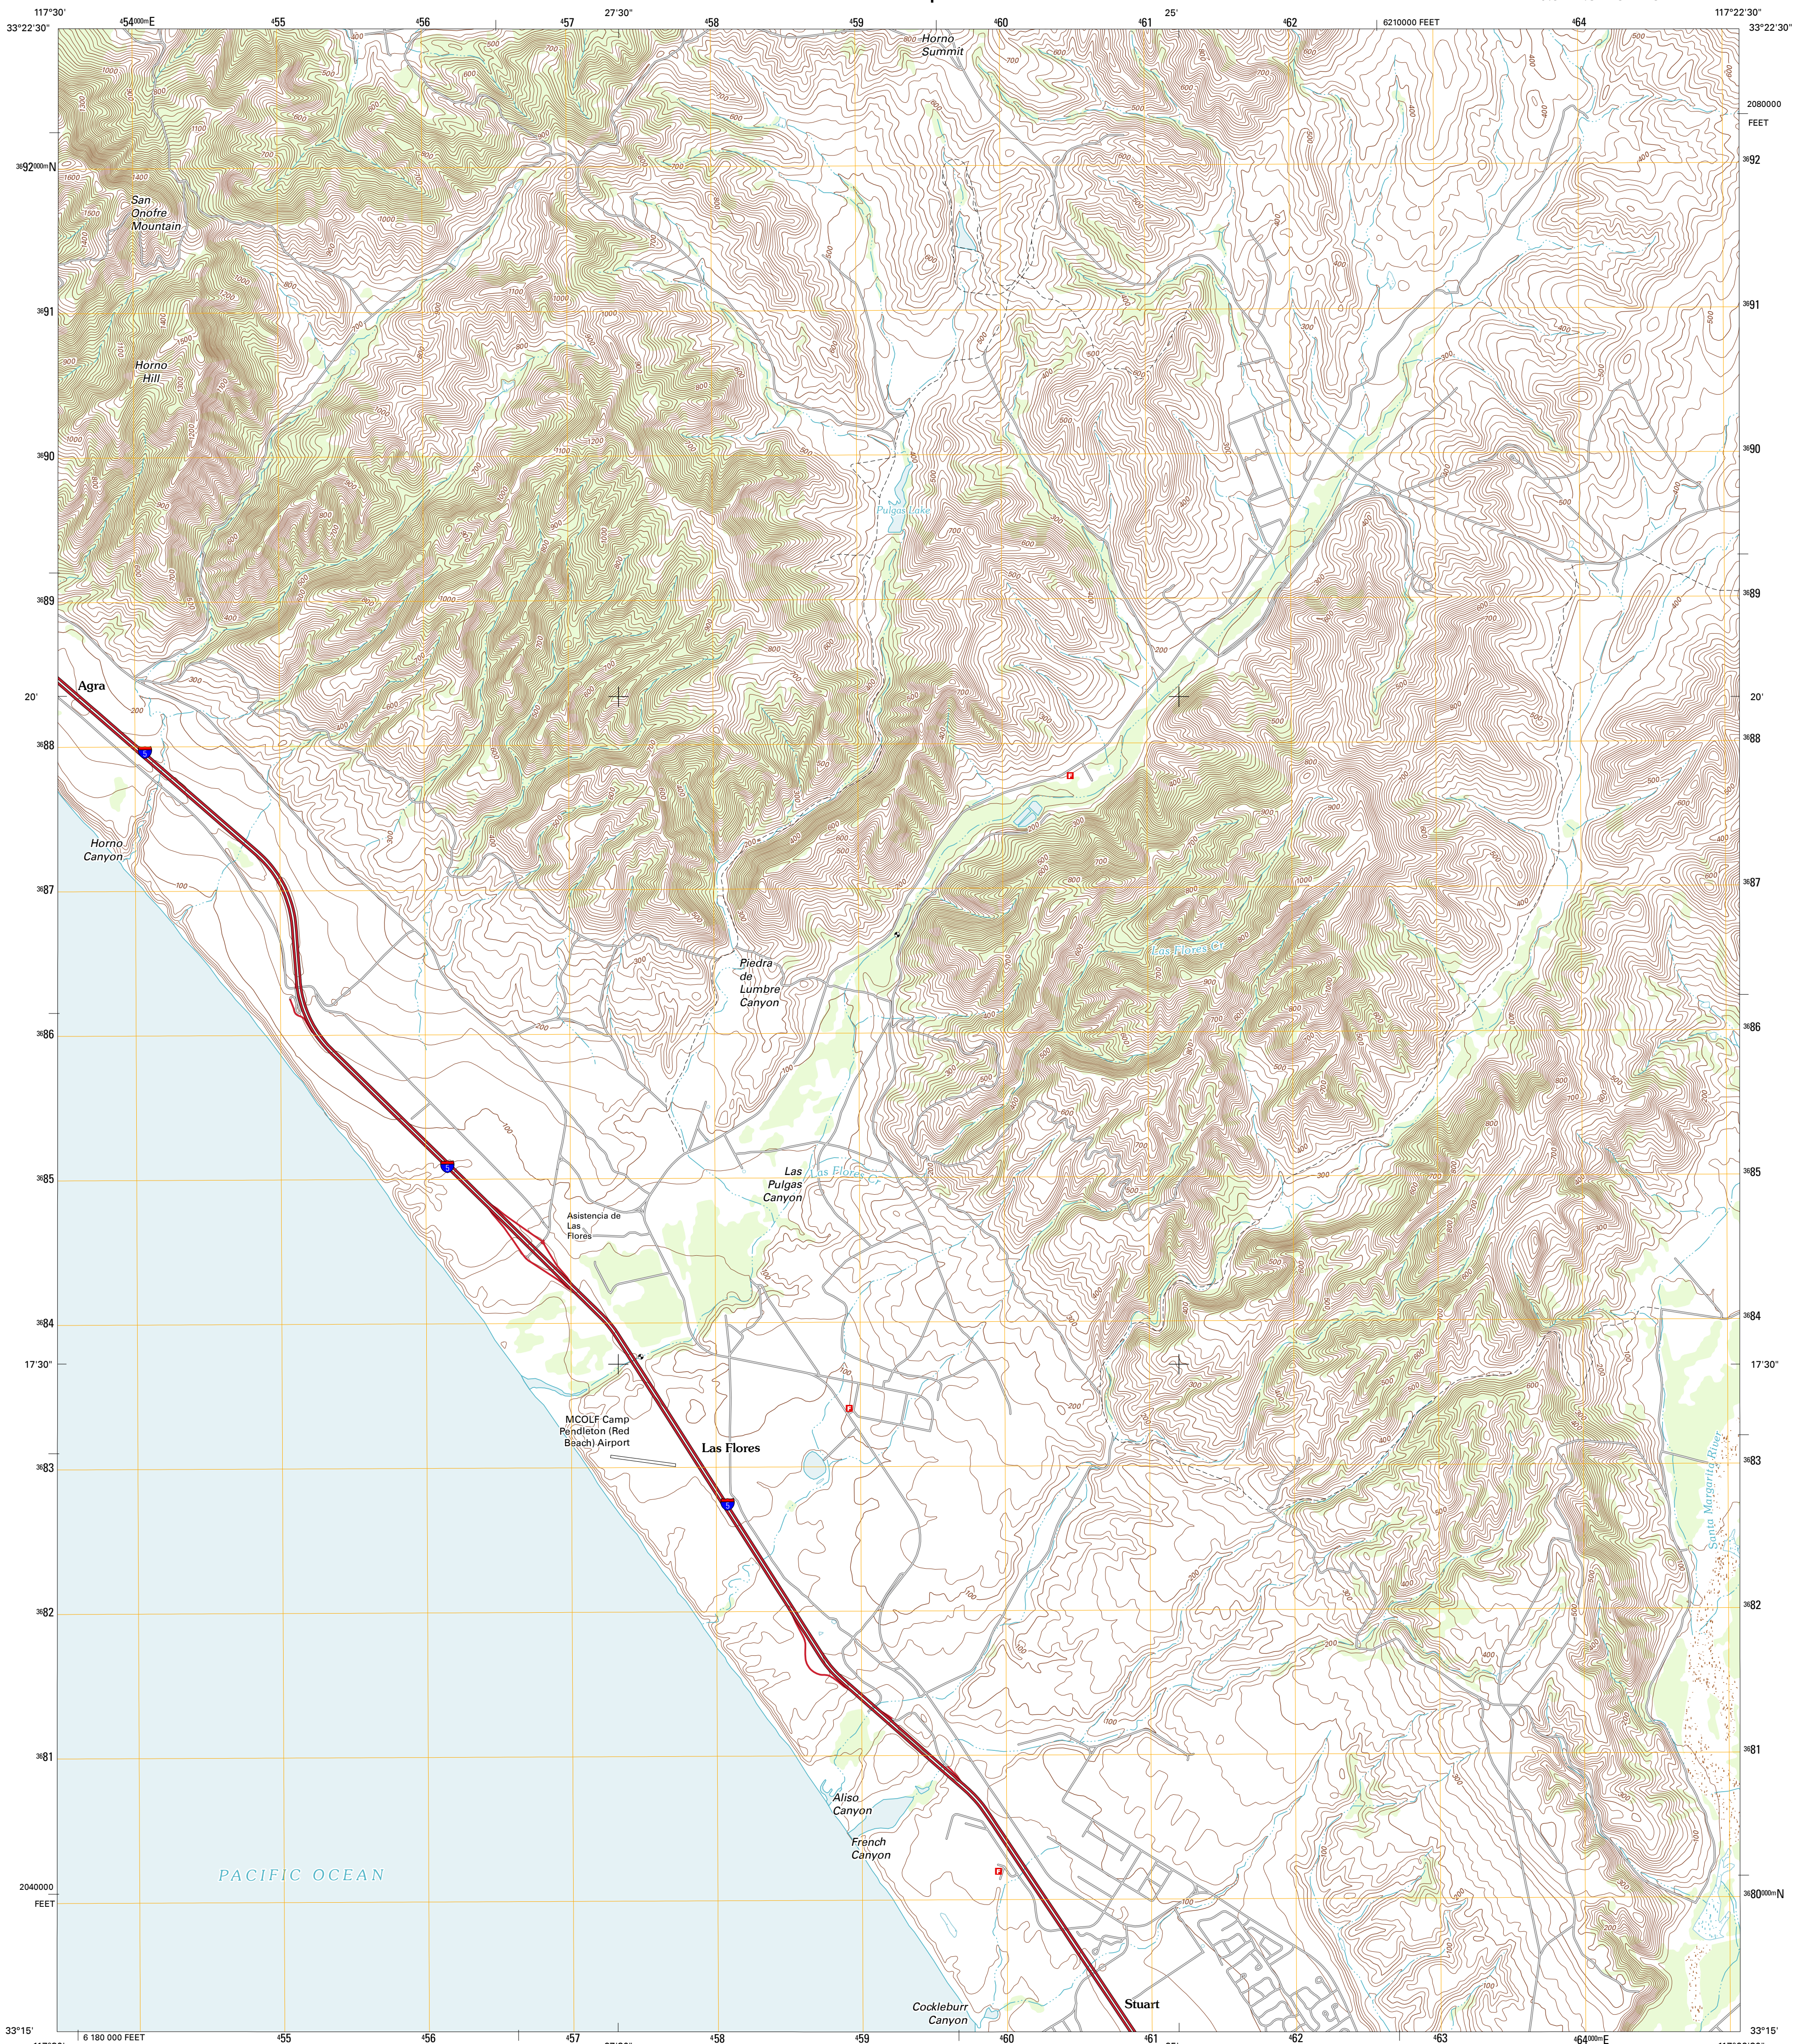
117°30'
33°22'30"
$^{4}54^{000m}$E
$^{4}55$
$^{4}56$
$^{4}57$
27'30"
$^{4}58$
$^{4}59$
$^{4}60$
$^{4}61$
25'
$^{4}62$
6210000 FEET
$^{4}64$
117°22'30"
33°22'30"

Horno Summit

2080000 FEET

$^{36}92^{000m}$N
$^{36}92$

San Onofre Mountain

$^{36}91$
$^{36}91$

Horno Hill

$^{36}90$
$^{36}90$

$^{36}89$
$^{36}89$

Agra

20'
20'

$^{36}88$
$^{36}88$

Horno Canyon

$^{36}87$
$^{36}87$

Las Flores Cr

Piedra de Lumbre Canyon

$^{36}86$
$^{36}86$

Las Pulgas Canyon

Las Flores

$^{36}85$
$^{36}85$

Asistencia de Las Flores

$^{36}84$
$^{36}84$

17'30"
17'30"

MCOLF Camp Pendleton (Red Beach) Airport

Las Flores

$^{36}83$
$^{36}83$

Santa Margarita River

$^{36}82$
$^{36}82$

$^{36}81$
$^{36}81$

Aliso Canyon

French Canyon

PACIFIC OCEAN

2040000 FEET

$^{36}80^{000m}$N

Stuart

Cockleburr Canyon

33°15'
6 180 000 FEET
$^{4}55$
$^{4}56$
$^{4}57$
$^{4}58$
$^{4}59$
$^{4}60$
$^{4}61$
$^{4}62$
$^{4}63$
$^{4}64^{000m}$E
33°15'